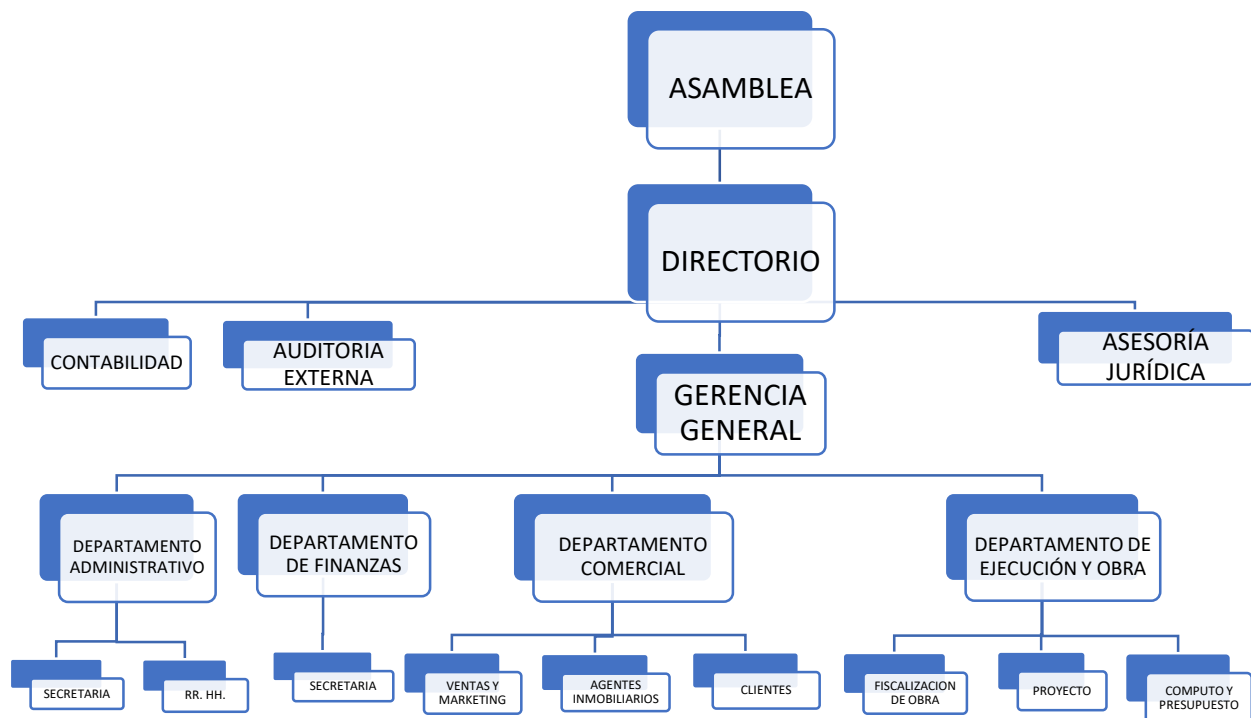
ASAMBLEA

DIRECTORIO

CONTABILIDAD

AUDITORIA EXTERNA

ASESORÍA JURÍDICA

GERENCIA GENERAL

DEPARTAMENTO ADMINISTRATIVO

DEPARTAMENTO DE FINANZAS

DEPARTAMENTO COMERCIAL

DEPARTAMENTO DE EJECUCIÓN Y OBRA

SECRETARIA

RR. HH.

SECRETARIA

VENTAS Y MARKETING

AGENTES INMOBILIARIOS

CLIENTES

FISCALIZACION DE OBRA

PROYECTO

COMPUTO Y PRESUPUESTO